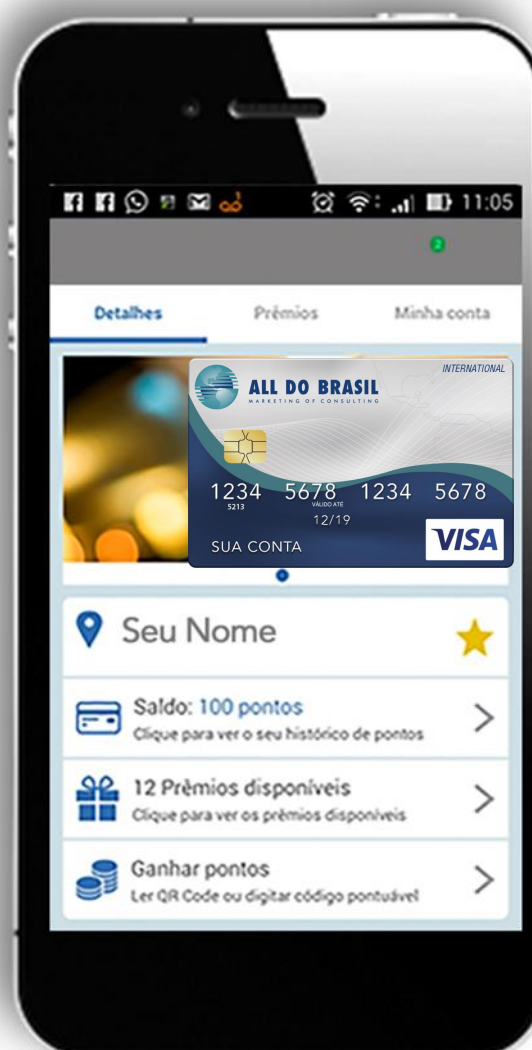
11:05

2

Detalhes Prêmios Minha conta

ALL DO BRASIL
MARKETING OF CONSULTING
INTERNATIONAL

1234 5678 1234 5678
5213
VÁLIDO ATÉ
12/19
SUA CONTA
VISA

Seu Nome

Saldo: 100 pontos
Clique para ver o seu histórico de pontos

12 Prêmios disponíveis
Clique para ver os prêmios disponíveis

Ganhar pontos
Ler QR Code ou digitar código pontuável